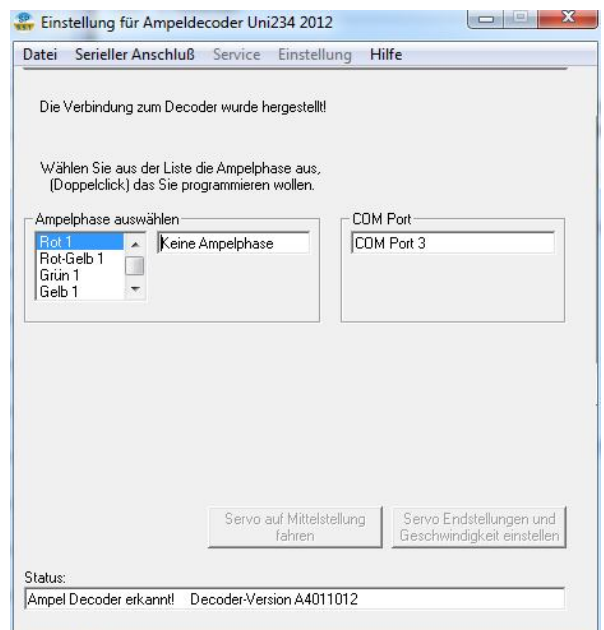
Einstellung für Ampeldecoder Uni234 2012

Datei Serieller Anschluß Service Einstellung Hilfe

Die Verbindung zum Decoder wurde hergestellt!

Wählen Sie aus der Liste die Ampelphase aus, (Doppelclick) das Sie programmieren wollen.

Ampelphase auswählen

Rot 1
Rot-Gelb 1
Grün 1
Gelb 1

Keine Ampelphase

COM Port

COM Port 3

Servo auf Mittelstellung fahren

Servo Endstellungen und Geschwindigkeit einstellen

Status:

Ampel Decoder erkannt! Decoder-Version A4011012